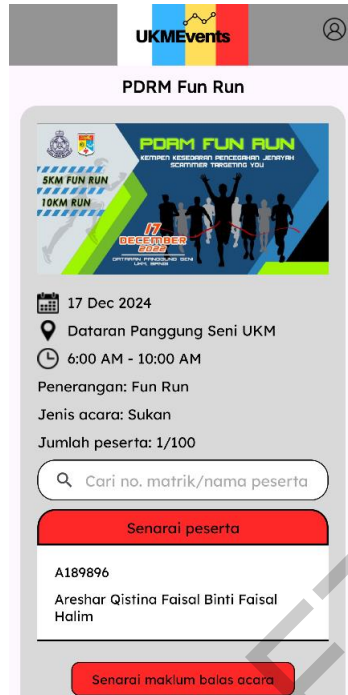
UKMEvents

PDRM Fun Run

PDRM FUN RUN
KEMPEN KESEDARAN PENCEGAHAN JENAYAH SCAMMER TARGETING YOU
5KM FUN RUN
10KM RUN
17 DECEMBER 2024
DATARAN PANGGUNG SENI UKM BANGI

17 Dec 2024
Dataran Panggung Seni UKM
6:00 AM - 10:00 AM
Penerangan: Fun Run
Jenis acara: Sukan
Jumlah peserta: 1/100

Cari no. matrik/nama peserta

Senarai peserta

A189896
Areshar Qistina Faisal Binti Faisal Halim

Senarai maklum balas acara